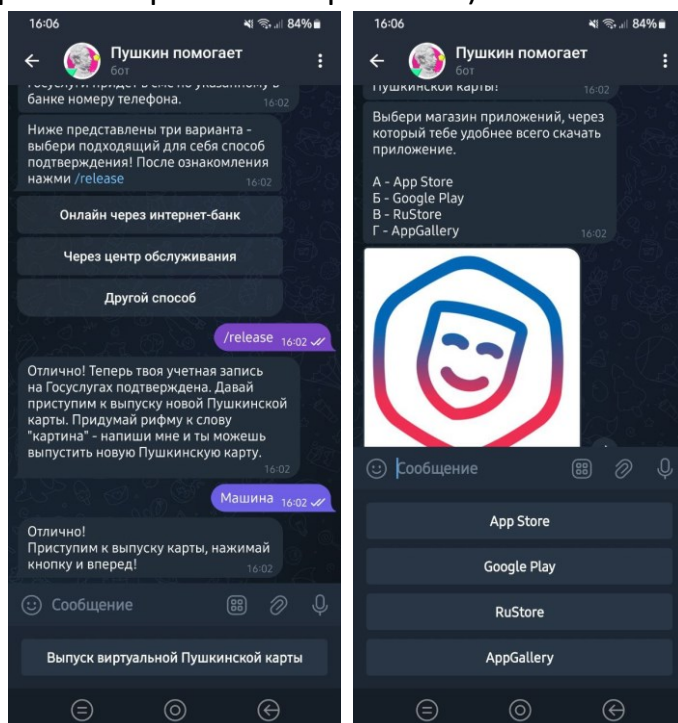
16:06 84%

Пушкин помогает
бот

банке номеру телефона. 16:02

Ниже представлены три варианта - выбери подходящий для себя способ подтверждения! После ознакомления нажми /release 16:02

Онлайн через интернет-банк

Через центр обслуживания

Другой способ

/release 16:02

Отлично! Теперь твоя учетная запись на Госуслугах подтверждена. Давай приступим к выпуску новой Пушкинской карты. Придумай рифму к слову "картина" - напиши мне и ты можешь выпустить новую Пушкинскую карту. 16:02

Машина 16:02

Отлично!
Приступим к выпуску карты, нажимай кнопку и вперед! 16:02

Сообщение

Выпуск виртуальной Пушкинской карты

16:06 84%

Пушкин помогает
бот

Пушкинской карты! 16:02

Выбери магазин приложений, через который тебе удобнее всего скачать приложение.

А - App Store
Б - Google Play
В - RuStore
Г - AppGallery 16:02

Сообщение

App Store

Google Play

RuStore

AppGallery